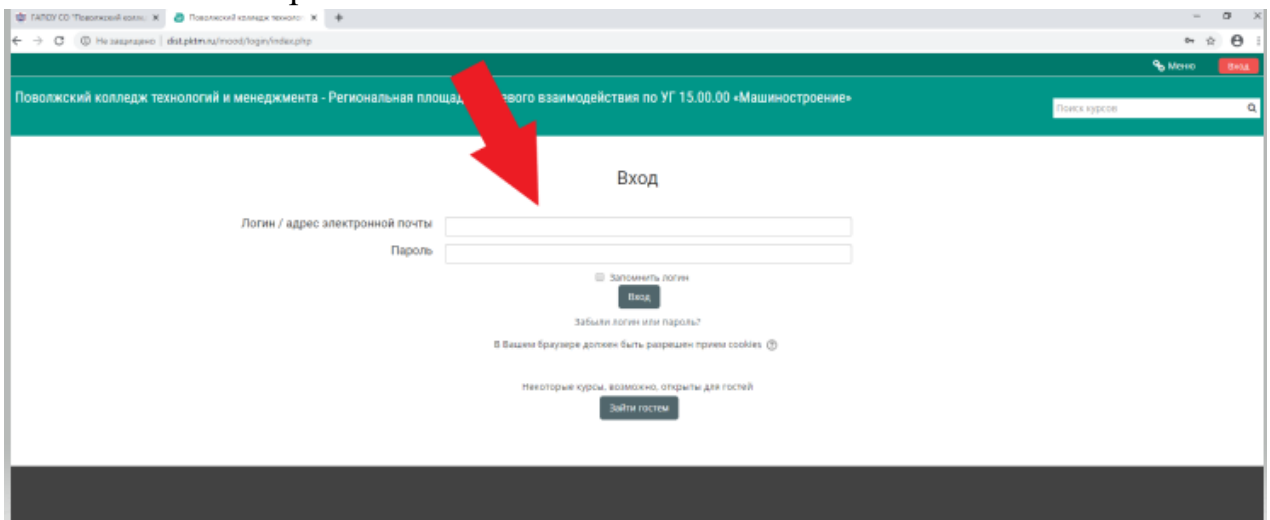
ГАПОУ СО "Поволжский колл... × Поволжский колледж технолог... × +

← → C Не защищено | dist.pktm.ru/mood/login/index.php

Меню Вход

Поволжский колледж технологий и менеджмента - Региональная площад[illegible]евого взаимодействия по УГ 15.00.00 «Машиностроение»

Поиск курсов

Вход

Логин / адрес электронной почты

Пароль

Запомнить логин

Вход

Забыли логин или пароль?

В Вашем браузере должен быть разрешен прием cookies

Некоторые курсы, возможно, открыты для гостей

Зайти гостем